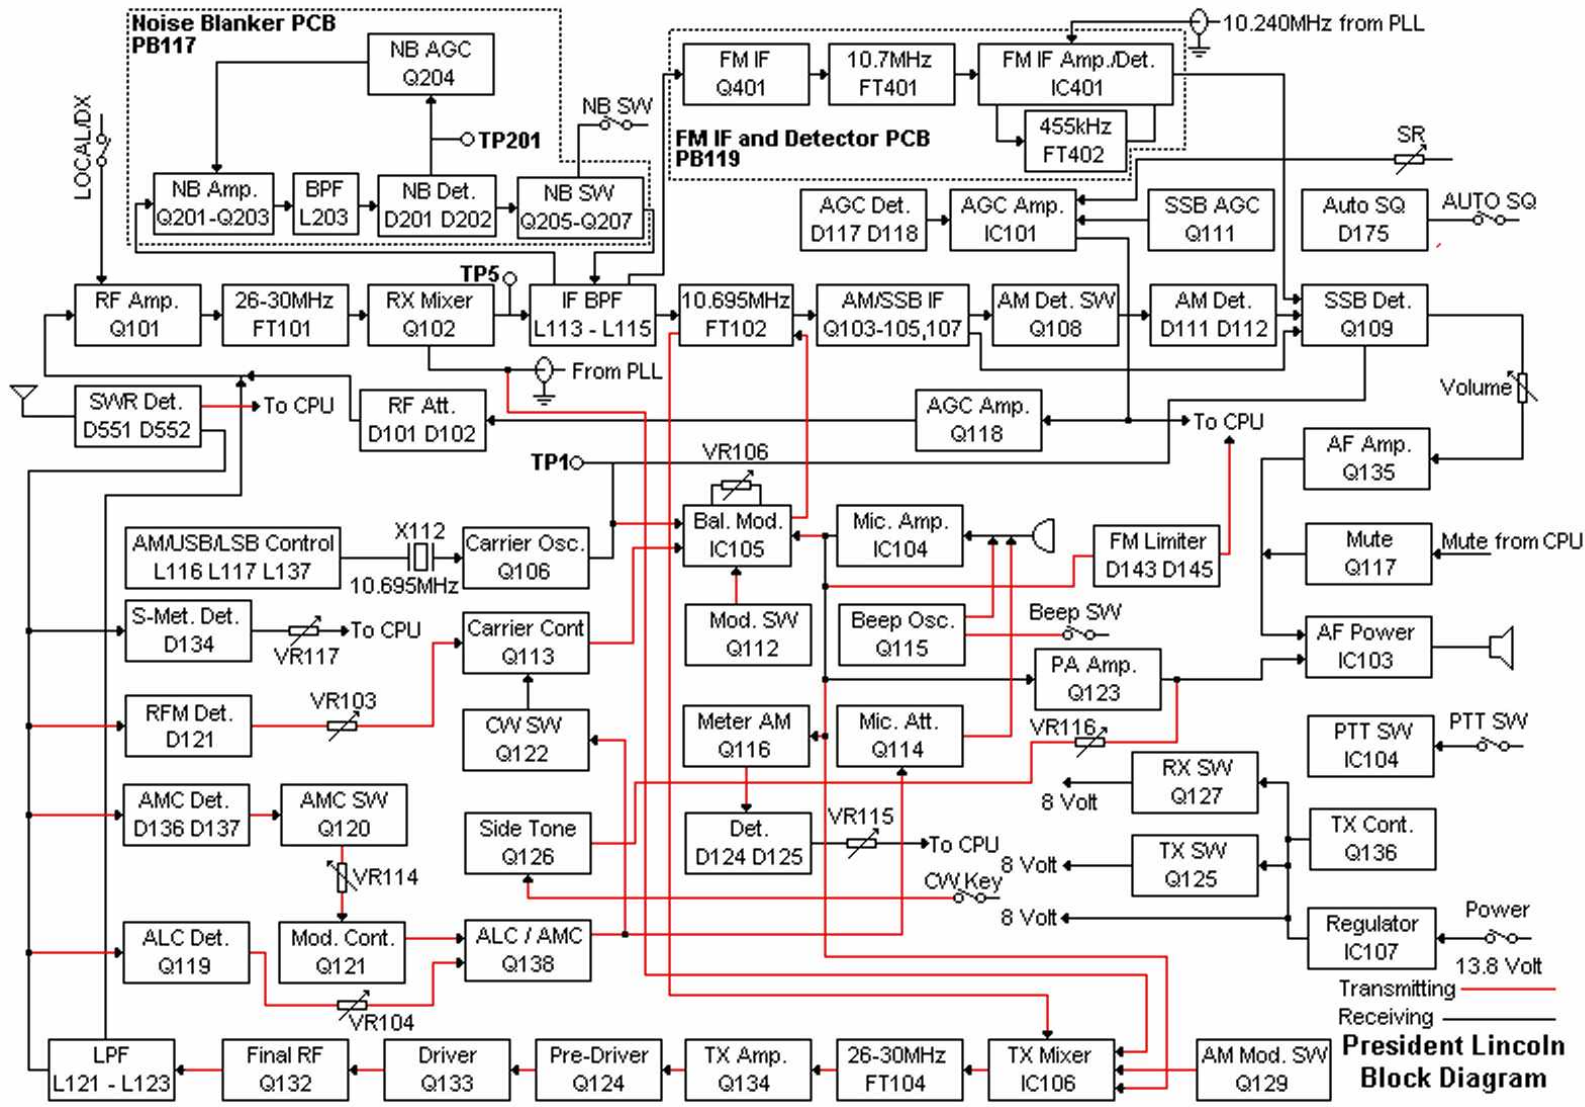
Noise Blanker PCB
PB117

NB AGC
Q204

TP201

NB Amp.
Q201-Q203

BPF
L203

NB Det.
D201 D202

NB SW
Q205-Q207

NB SW

LOCAL/DX

10.240MHz from PLL

FM IF
Q401

10.7MHz
FT401

FM IF Amp./Det.
IC401

455kHz
FT402

FM IF and Detector PCB
PB119

SR

AGC Det.
D117 D118

AGC Amp.
IC101

SSB AGC
Q111

Auto SQ
D175

AUTO SQ

TP5

RF Amp.
Q101

26-30MHz
FT101

RX Mixer
Q102

IF BPF
L113 - L115

10.695MHz
FT102

AM/SSB IF
Q103-105,107

AM Det. SW
Q108

AM Det.
D111 D112

SSB Det.
Q109

From PLL

SWR Det.
D551 D552

To CPU

RF Att.
D101 D102

AGC Amp.
Q118

To CPU

Volume

TP1

VR106

AF Amp.
Q135

AM/USB/LSB Control
L116 L117 L137

X112

10.695MHz

Carrier Osc.
Q106

Bal. Mod.
IC105

Mic. Amp.
IC104

FM Limiter
D143 D145

Mute
Q117

Mute from CPU

S-Met. Det.
D134

VR117

To CPU

Carrier Cont
Q113

Mod. SW
Q112

Beep Osc.
Q115

Beep SW

AF Power
IC103

PA Amp.
Q123

RFM Det.
D121

VR103

CW SW
Q122

Meter AM
Q116

Mic. Att.
Q114

VR116

PTT SW
IC104

PTT SW

RX SW
Q127

8 Volt

AMC Det.
D136 D137

AMC SW
Q120

Side Tone
Q126

Det.
D124 D125

VR115

To CPU

8 Volt

TX SW
Q125

TX Cont.
Q136

VR114

CW Key

8 Volt

ALC Det.
Q119

Mod. Cont.
Q121

ALC / AMC
Q138

Regulator
IC107

Power

13.8 Volt

VR104

Transmitting

Receiving

LPF
L121 - L123

Final RF
Q132

Driver
Q133

Pre-Driver
Q124

TX Amp.
Q134

26-30MHz
FT104

TX Mixer
IC106

AM Mod. SW
Q129

President Lincoln
Block Diagram